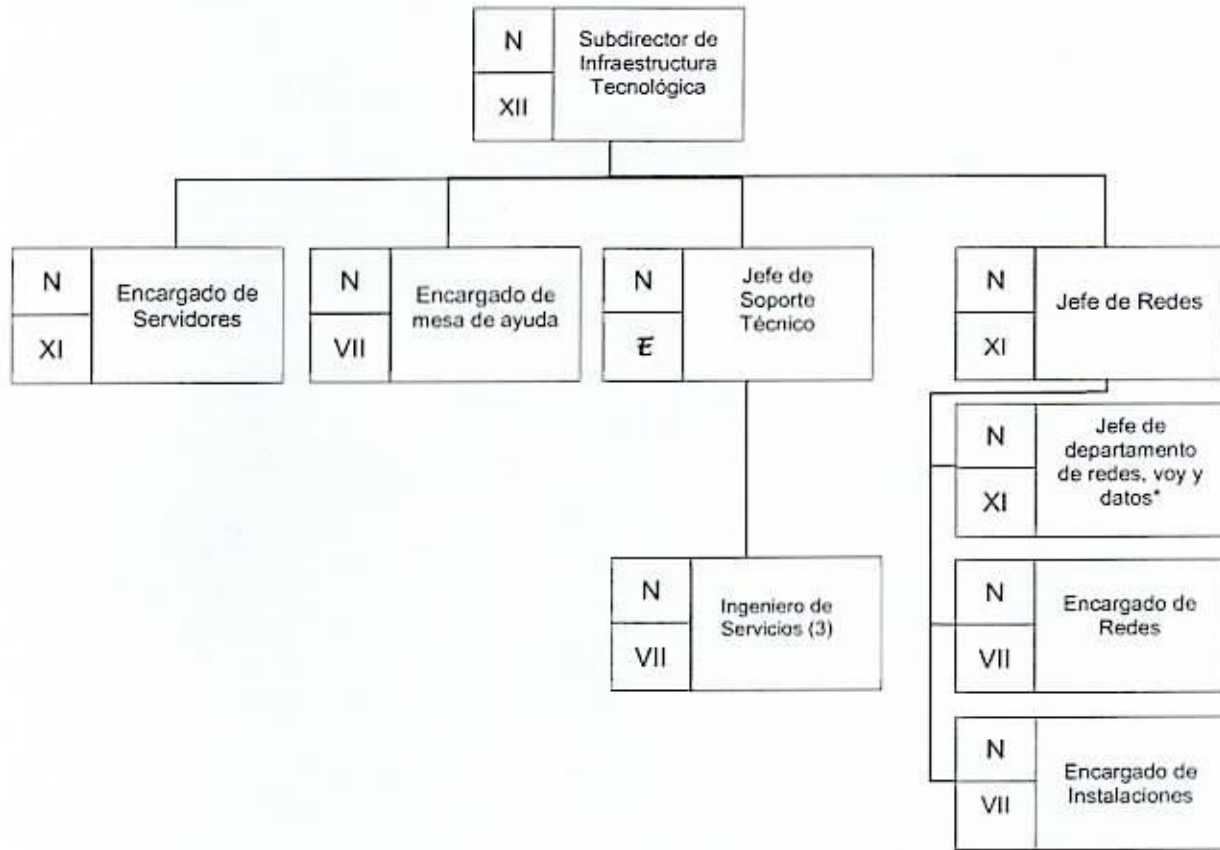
N
XII
Subdirector de Infraestructura Tecnológica

N
XI
Encargado de Servidores

N
VII
Encargado de mesa de ayuda

N
Ɇ
Jefe de Soporte Técnico

N
XI
Jefe de Redes

N
XI
Jefe de departamento de redes, voy y datos*

N
VII
Ingeniero de Servicios (3)

N
VII
Encargado de Redes

N
VII
Encargado de Instalaciones